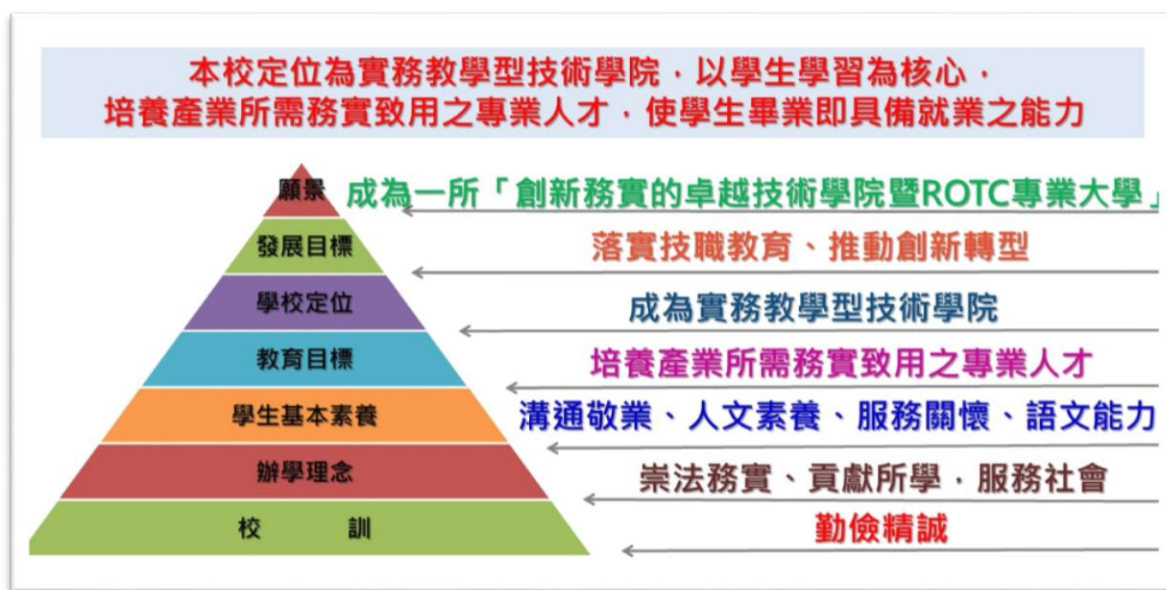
本校定位為實務教學型技術學院，以學生學習為核心，
培養產業所需務實致用之專業人才，使學生畢業即具備就業之能力

願景 成為一所「創新務實的卓越技術學院暨ROTC專業大學」

發展目標 落實技職教育、推動創新轉型

學校定位 成為實務教學型技術學院

教育目標 培養產業所需務實致用之專業人才

學生基本素養 溝通敬業、人文素養、服務關懷、語文能力

辦學理念 崇法務實、貢獻所學，服務社會

校 訓 勤儉精誠